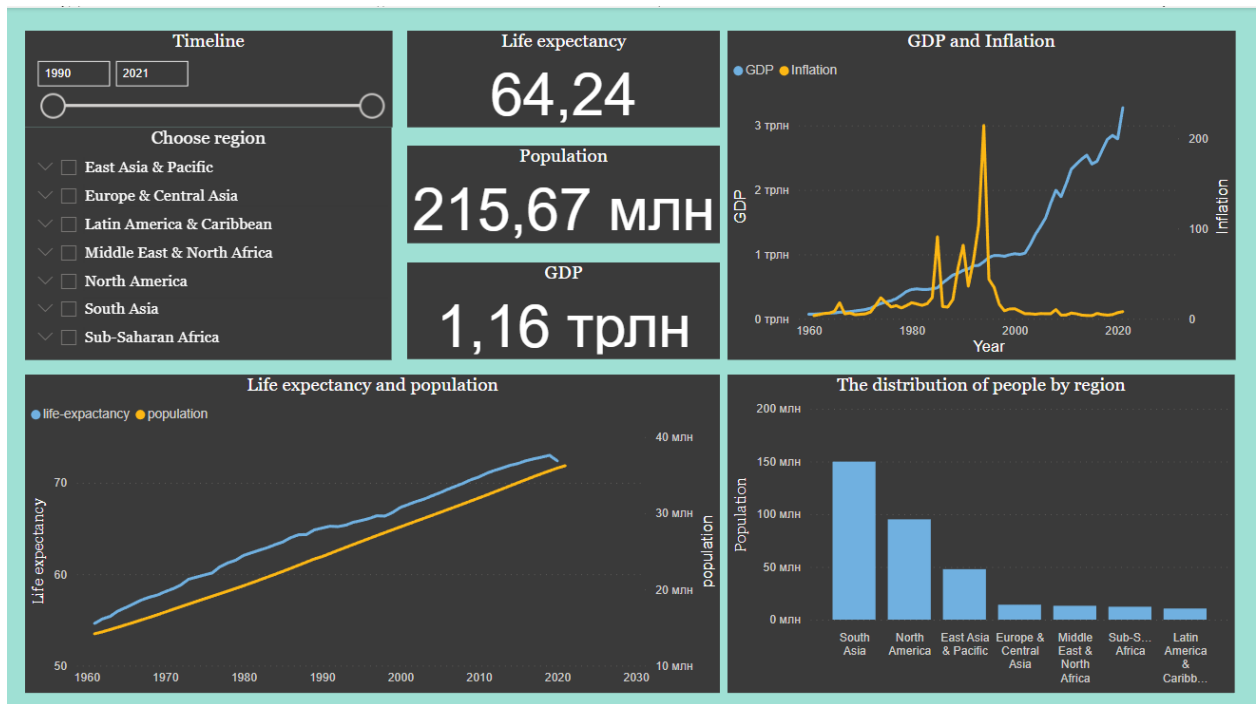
Timeline

1990 2021

Choose region

East Asia & Pacific
Europe & Central Asia
Latin America & Caribbean
Middle East & North Africa
North America
South Asia
Sub-Saharan Africa

Life expectancy
64,24

Population
215,67 млн

GDP
1,16 трлн

GDP and Inflation

GDP Inflation

3 трлн
2 трлн
1 трлн
0 трлн
GDP
200
100
0
Inflation
1960 1980 2000 2020
Year

Life expectancy and population

life-expactancy population

70
60
50
Life expectancy
40 млн
30 млн
20 млн
10 млн
population
1960 1970 1980 1990 2000 2010 2020 2030

The distribution of people by region

200 млн
150 млн
100 млн
50 млн
0 млн
Population
South Asia
North America
East Asia & Pacific
Europe & Central Asia
Middle East & North Africa
Sub-S... Africa
Latin America & Caribb...